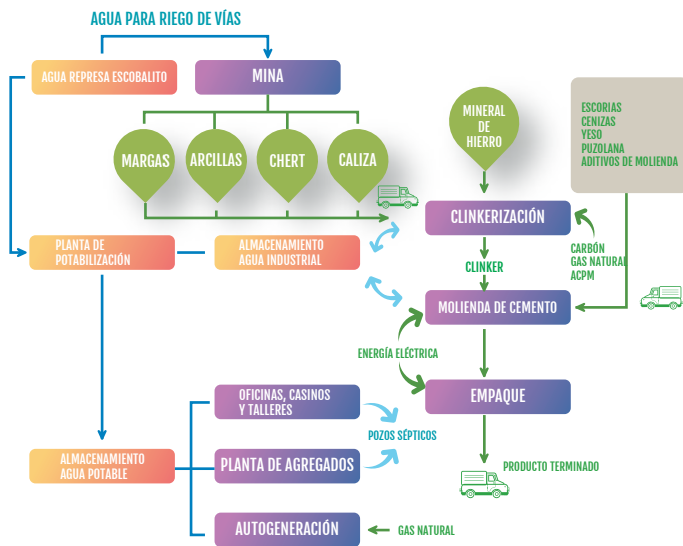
AGUA PARA RIEGO DE VÍAS

AGUA REPRESA ESCOBALITO

MINA

MARGAS

ARCILLAS

CHERT

CALIZA

MINERAL DE HIERRO

ESCORIAS
CENIZAS
YESO
PUZOLANA
ADITIVOS DE MOLIENDA

CLINKERIZACIÓN

PLANTA DE POTABILIZACIÓN

ALMACENAMIENTO AGUA INDUSTRIAL

CLINKER

CARBÓN
GAS NATURAL
ACPM

MOLIENDA DE CEMENTO

ENERGÍA ELÉCTRICA

EMPAQUE

OFICINAS, CASINOS Y TALLERES

POZOS SÉPTICOS

ALMACENAMIENTO AGUA POTABLE

PLANTA DE AGREGADOS

PRODUCTO TERMINADO

AUTOGENERACIÓN

GAS NATURAL